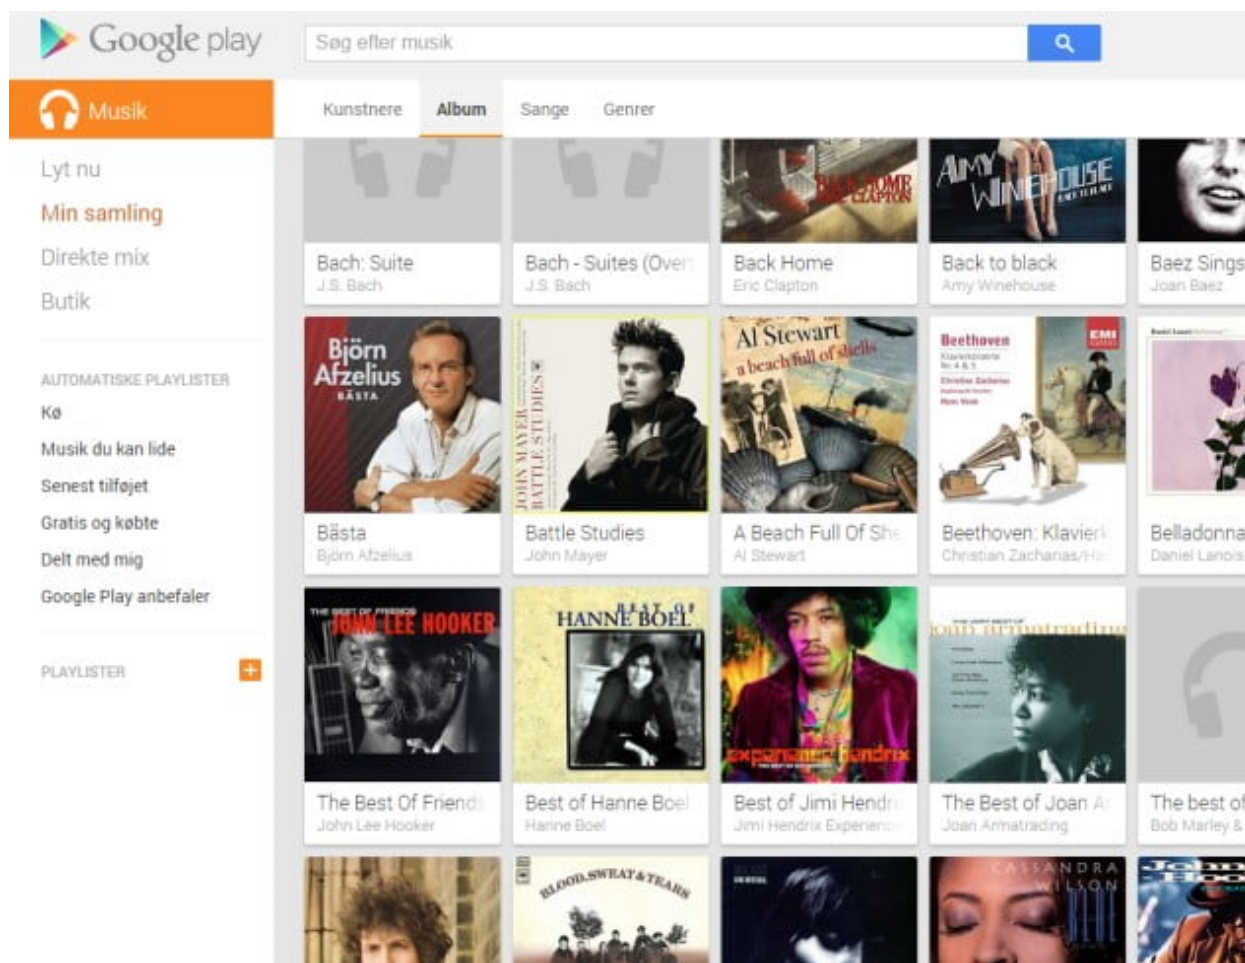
Google play

Søg efter musik

Musik

Kunstnere Album Sange Genrer

Lyt nu
Min samling
Direkte mix
Butik

AUTOMATISKE PLAYLISTER
Kø
Musik du kan lide
Senest tilføjet
Gratis og købte
Delt med mig
Google Play anbefaler

PLAYLISTER

Bach: Suite
J.S. Bach

Bach - Suites (Over
J.S. Bach

BACK HOME ERIC CLAPTON
Back Home
Eric Clapton

AMY WINEHOUSE
Back to black
Amy Winehouse

Baez Sings
Joan Baez

Björn Afzelius BÄSTA
Bästa
Björn Afzelius

JOHN MAYER BATTLE STUDIES
Battle Studies
John Mayer

Al Stewart a beach full of shells
A Beach Full Of She
Al Stewart

Beethoven
Beethoven: Klavierk
Christian Zacharias/H

Belladonna
Daniel Lanois

THE BEST OF FRIENDS JOHN LEE HOOKER
The Best Of Friend
John Lee Hooker

HANNE BOEL
Best of Hanne Boel
Hanne Boel

experience hendrix
Best of Jimi Hendr
Jimi Hendrix Experienc

joan armatrading
The Best of Joan A
Joan Armatrading

The best of
Bob Marley &

BLOOD, SWEAT & TEARS

CASSANDRA WILSON BLUE